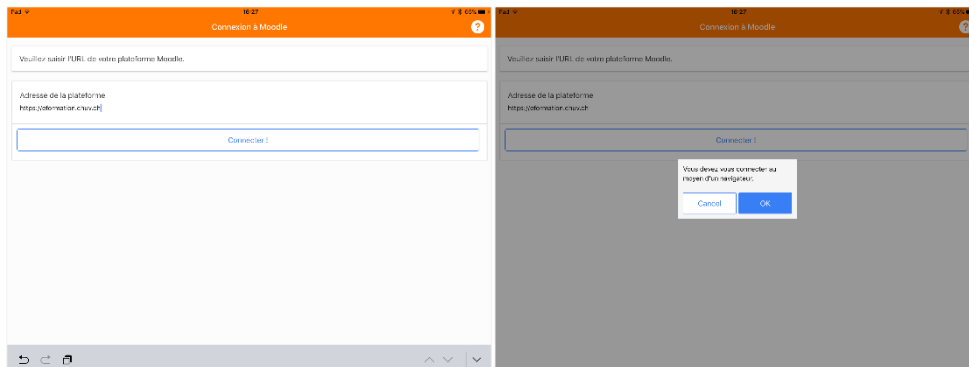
iPad 10:27 65%

Connexion à Moodle

?

Veuillez saisir l'URL de votre plateforme Moodle.

Adresse de la plateforme
https://eformation.chuv.ch

Connecter !

iPad 10:27 65%

Connexion à Moodle

Veuillez saisir l'URL de votre plateforme Moodle.

Adresse de la plateforme
https://eformation.chuv.ch

Connecter !

Vous devez vous connecter au moyen d'un navigateur.

Cancel

OK